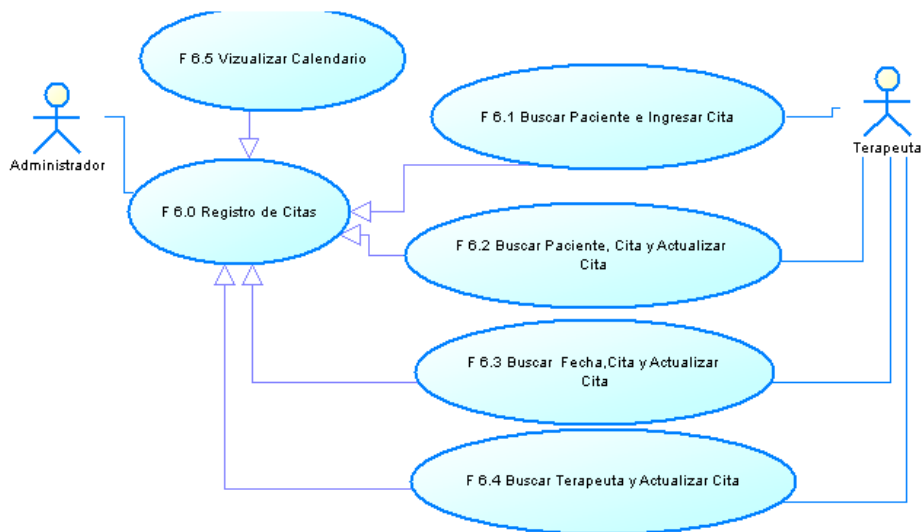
F 6.5 Vizualizar Calendario

Administrador

F 6.1 Buscar Paciente e Ingresar Cita

Terapeuta

F 6.0 Registro de Citas

F 6.2 Buscar Paciente, Cita y Actualizar Cita

F 6.3 Buscar Fecha,Cita y Actualizar Cita

F 6.4 Buscar Terapeuta y Actualizar Cita